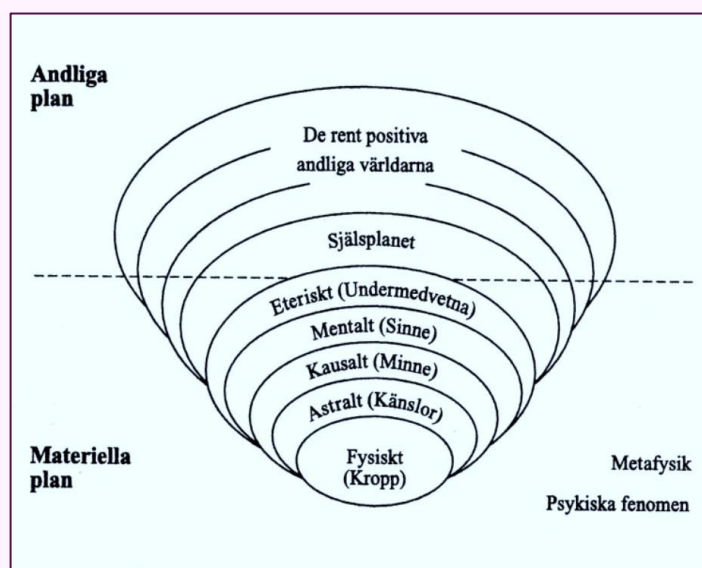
Andliga plan

De rent positiva andliga världarna

Själsplanet

Eteriskt (Undermedvetna)

Mentalt (Sinne)

Kausalt (Minne)

Astralt (Känslor)

Fysiskt (Kropp)

Materiella plan

Metafysik

Psykiska fenomen